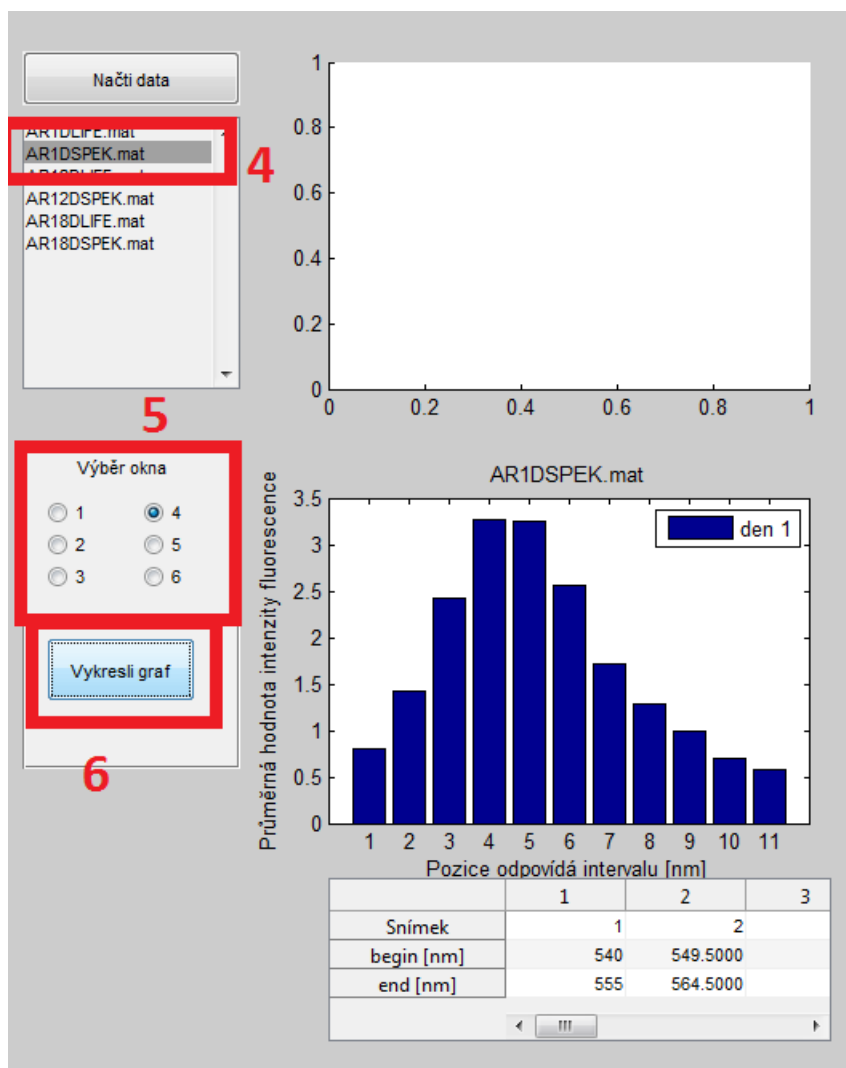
Načti data

AR1DLIFE.mat
AR1DSPEK.mat
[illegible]
AR12DSPEK.mat
AR18DLIFE.mat
AR18DSPEK.mat

4

1
0.8
0.6
0.4
0.2
0
0 0.2 0.4 0.6 0.8 1

5

Výběr okna
1 4
2 5
3 6

Vykresli graf

6

AR1DSPEK.mat

den 1

Průměrná hodnota intenzity fluorescence

3.5
3
2.5
2
1.5
1
0.5
0

1 2 3 4 5 6 7 8 9 10 11

Pozice odpovídá intervalu [nm]

| | 1 | 2 | 3 |
|---|---|---|---|
| Snímek | 1 | 2 | |
| begin [nm] | 540 | 549.5000 | |
| end [nm] | 555 | 564.5000 | |

III